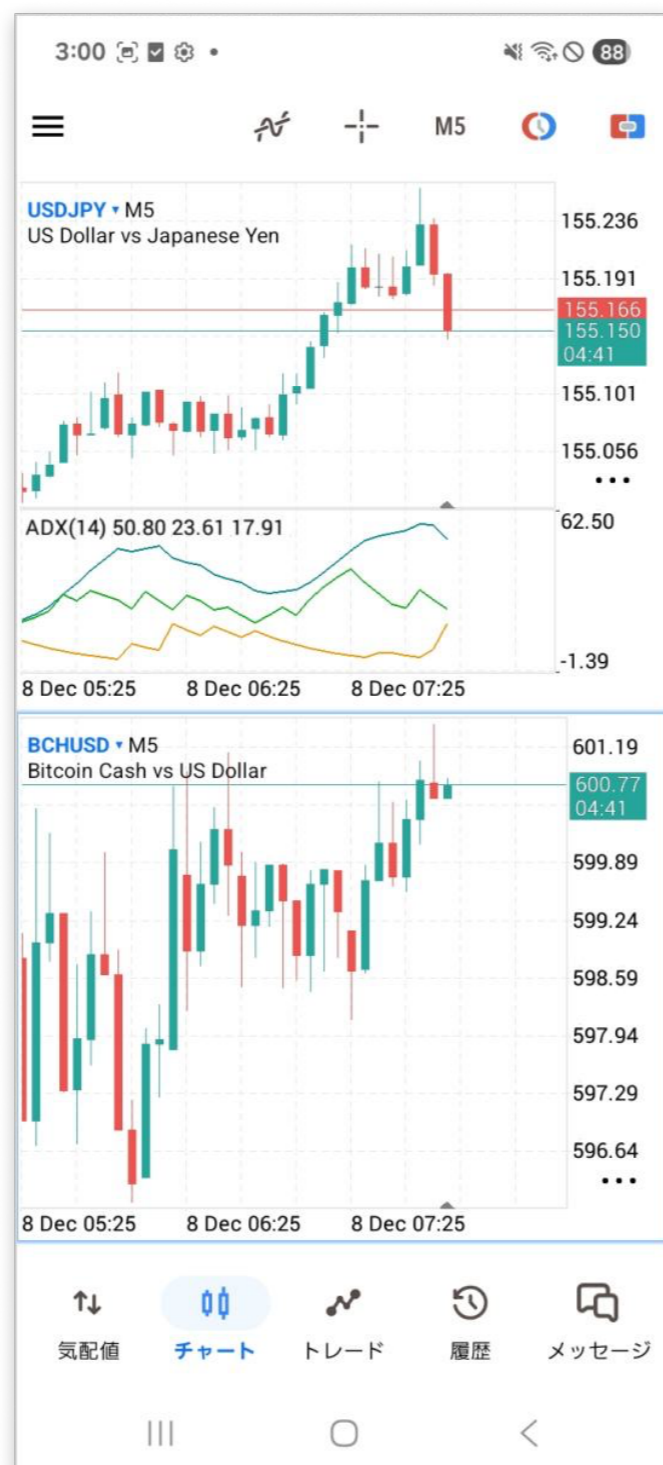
3:00 88

M5

USDJPY ▾ M5
US Dollar vs Japanese Yen

155.236
155.191
155.166
155.150
04:41
155.101
155.056

ADX(14) 50.80 23.61 17.91
62.50
-1.39

8 Dec 05:25 8 Dec 06:25 8 Dec 07:25

BCHUSD ▾ M5
Bitcoin Cash vs US Dollar

601.19
600.77
04:41
599.89
599.24
598.59
597.94
597.29
596.64

8 Dec 05:25 8 Dec 06:25 8 Dec 07:25

気配値
チャート
トレード
履歴
メッセージ